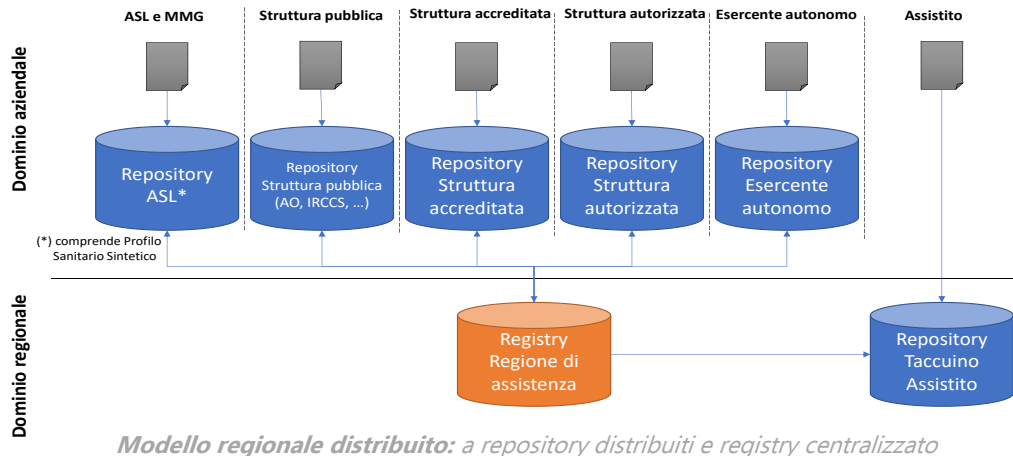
Dominio aziendale

ASL e MMG

Struttura pubblica

Struttura accreditata

Struttura autorizzata

Esercente autonomo

Assistito

Repository ASL*

Repository Struttura pubblica (AO, IRCCS, …)

Repository Struttura accreditata

Repository Struttura autorizzata

Repository Esercente autonomo

(*) comprende Profilo Sanitario Sintetico

Dominio regionale

Registry Regione di assistenza

Repository Taccuino Assistito

**Modello regionale distribuito:** a repository distribuiti e registry centralizzato